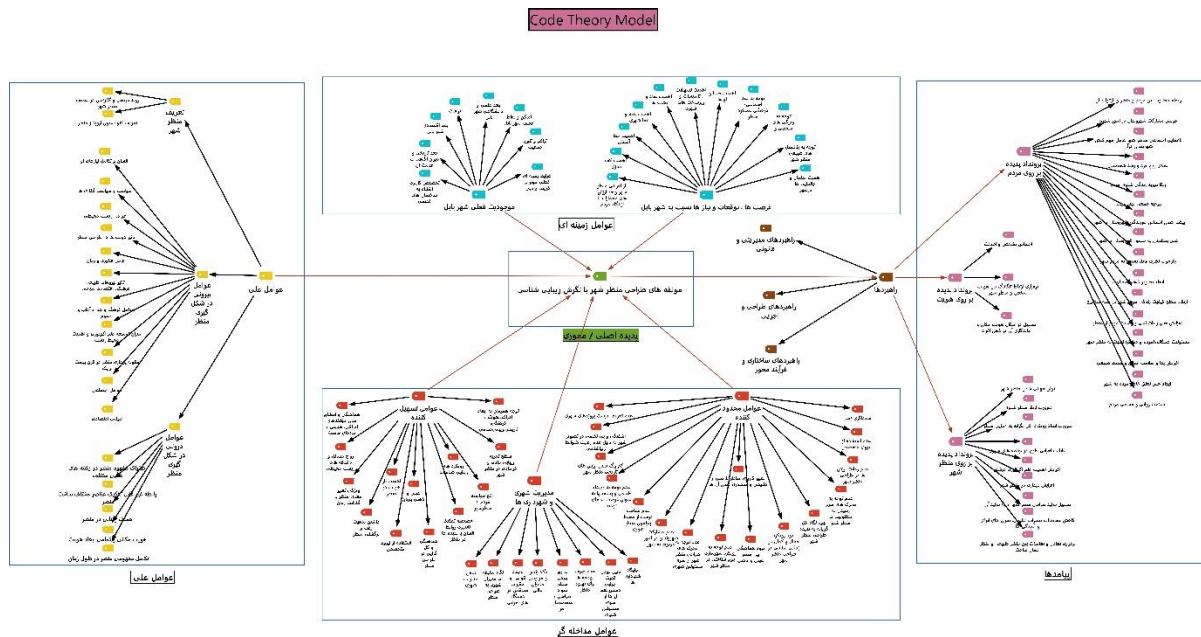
Code Theory Model

عوامل زمینه ای

موجودیت فعلی شهر بابل

ترجیحات ، توقعات و نیاز ها نسبت به شهر بابل

مولفه های طراحی منظر شهر با نگرش زیبایی شناسی

پدیده اصلی / محوری

عوامل علی

عوامل علی

تعریف منظر شهر

عوامل درونی در شکل گیری منظر

عوامل بیرونی در شکل گیری منظر

راهبردها

راهبردهای مدیریتی و قانونی

راهبردهای طراحی و اجرایی

راهبردهای ساختاری و فرآیند محور

پیامدها

پیامدها

بروز پدیده بر روی مردم

بروز پدیده بر روی هویت

بروز پدیده بر روی منظر شهر

عوامل مداخله گر

عوامل مداخله گر

عوامل تسهیل کننده

عوامل محدود کننده

مدیریت شهری و شهرداری ها

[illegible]